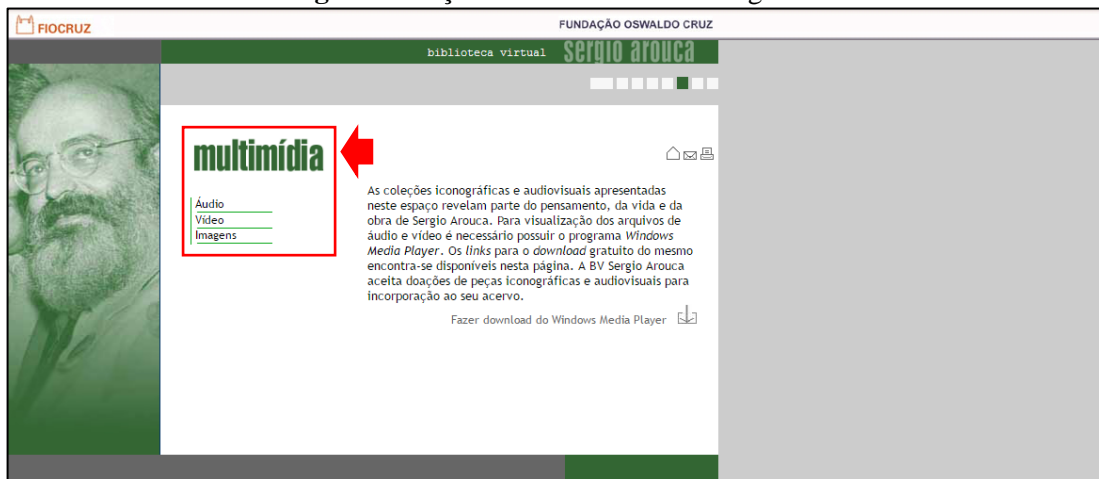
FIOCRUZ

FUNDAÇÃO OSWALDO CRUZ

biblioteca virtual Sergio Arouca

multimídia

Áudio
Vídeo
Imagens

As coleções iconográficas e audiovisuais apresentadas neste espaço revelam parte do pensamento, da vida e da obra de Sergio Arouca. Para visualização dos arquivos de áudio e vídeo é necessário possuir o programa *Windows Media Player*. Os *links* para o *download* gratuito do mesmo encontra-se disponíveis nesta página. A BV Sergio Arouca aceita doações de peças iconográficas e audiovisuais para incorporação ao seu acervo.

Fazer download do Windows Media Player